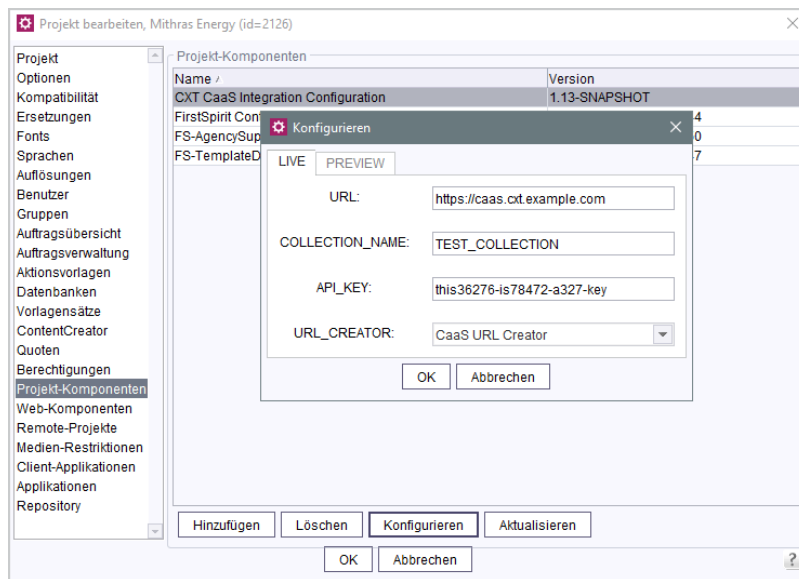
Projekt bearbeiten, Mithras Energy (id=2126)

Projekt
Optionen
Kompatibilität
Ersetzungen
Fonts
Sprachen
Auflösungen
Benutzer
Gruppen
Auftragsübersicht
Auftragsverwaltung
Aktionsvorlagen
Datenbanken
Vorlagensätze
ContentCreator
Quoten
Berechtigungen
Projekt-Komponenten
Web-Komponenten
Remote-Projekte
Medien-Restriktionen
Client-Applikationen
Applikationen
Repository

Projekt-Komponenten

| Name | Version |
|---|---|
| CXT CaaS Integration Configuration | 1.13-SNAPSHOT |
| FirstSpirit Con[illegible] | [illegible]4 |
| FS-AgencySup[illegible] | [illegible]0 |
| FS-TemplateD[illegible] | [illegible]7 |

Konfigurieren

LIVE PREVIEW

URL: https://caas.cxt.example.com

COLLECTION_NAME: TEST_COLLECTION

API_KEY: this36276-is78472-a327-key

URL_CREATOR: CaaS URL Creator

OK Abbrechen

Hinzufügen Löschen Konfigurieren Aktualisieren

OK Abbrechen

?